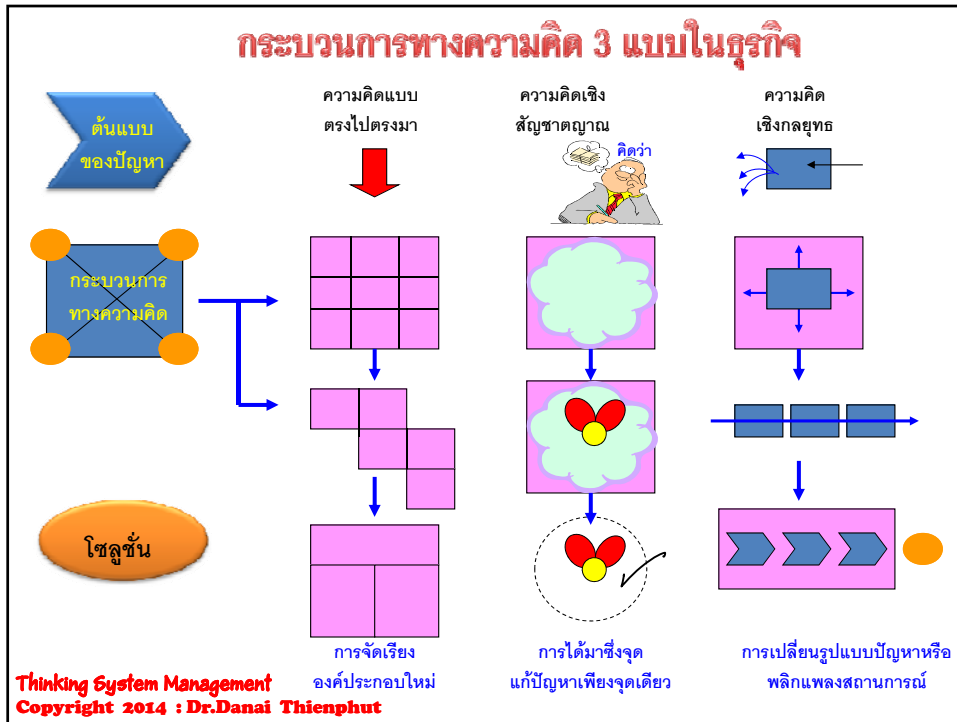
กระบวนการทางความคิด 3 แบบในธุรกิจ

ต้นแบบของปัญหา

ความคิดแบบตรงไปตรงมา

ความคิดเชิงสัญชาตญาณ

คิดว่า

ความคิดเชิงกลยุทธ

กระบวนการทางความคิด

โซลูชั่น

การจัดเรียงองค์ประกอบใหม่

การได้มาซึ่งจุดแก้ปัญหาเพียงจุดเดียว

การเปลี่ยนรูปแบบปัญหาหรือพลิกแพลงสถานการณ์

Thinking System Management
Copyright 2014 : Dr.Danai Thienphut